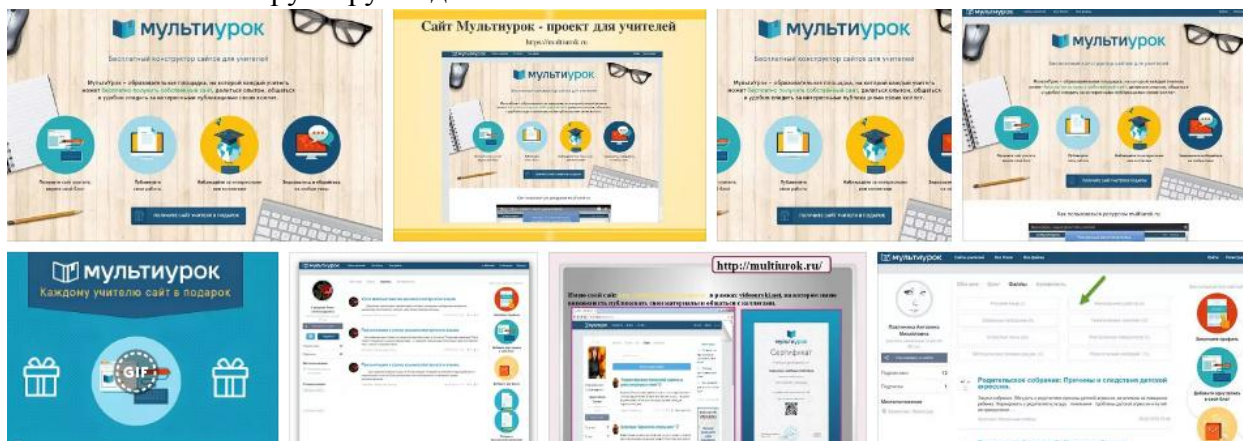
мультиурок

Бесплатный конструктор сайтов для учителей

МультиУрок – образовательная площадка, на которой каждый учитель может бесплатно получить собственный сайт, делиться опытом, общаться в удобном формате за материалами публикуемых своих коллег.

Получить сайт учителя в подарок

Сайт Мультиурок - проект для учителей

https://multiurok.ru

мультиурок

мультиурок

Бесплатный конструктор сайтов для учителей

Получить сайт учителя в подарок

мультиурок

Как пользоваться ресурсом multiurok.ru

мультиурок

Каждому учителю сайт в подарок

GIF

мультиурок

http://multiurok.ru/

мультиурок

Родительское собрание: Причины и следствия детской агрессии.